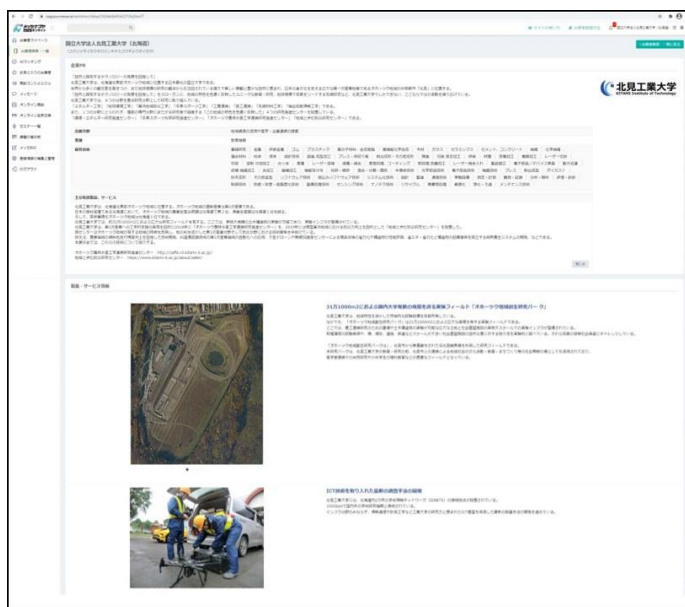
国立大学法人北見工業大学（北海道）

北見工業大学
KITAMI Institute of Technology

製品・サービス情報

31万1000m2におよぶ国内大学最大の規模を持る実験フィールド「オホーツク地域創生研究パーク」

ICT技術を取り入れた最新の調査手法の研究